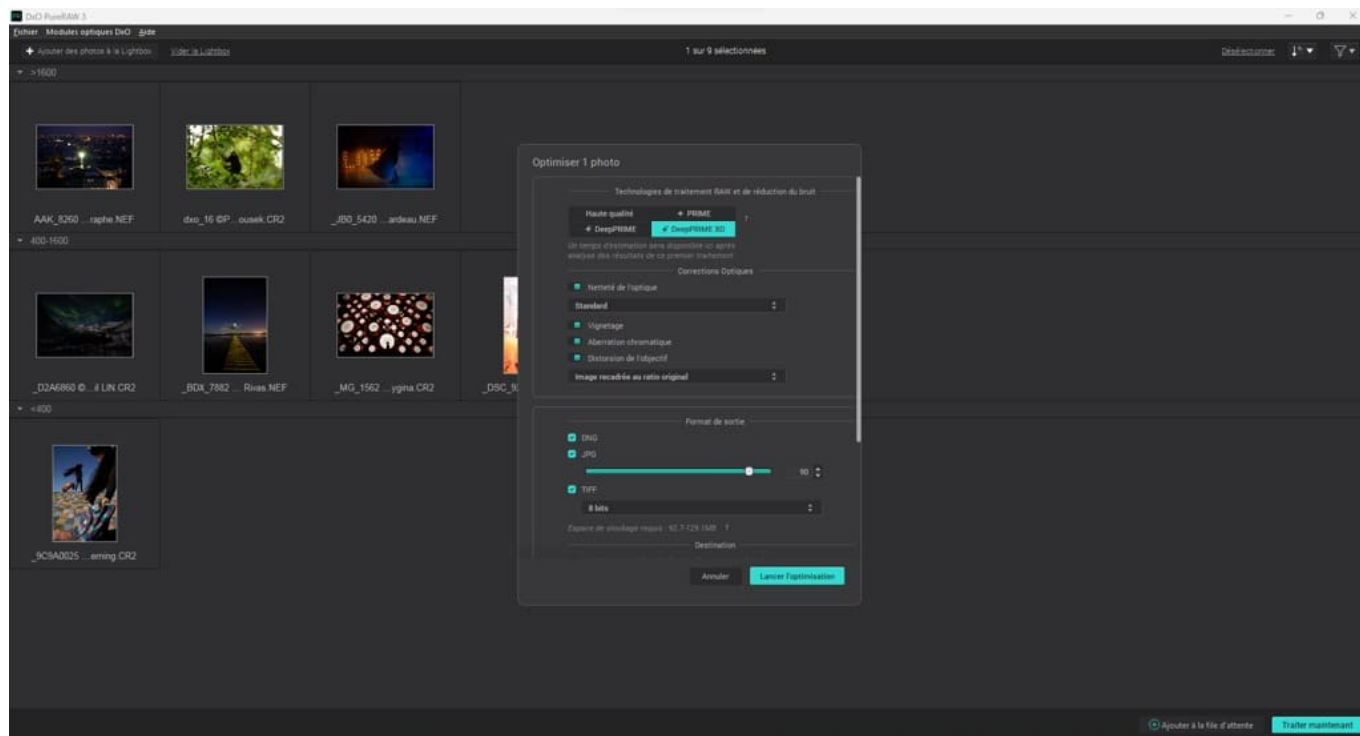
DxO PureRAW 3

Fichier Modules optiques DxO Aide

Ajouter des photos à la Lightbox Vider la Lightbox

1 sur 9 sélectionnées

Désélectionner

>1600

AAK_8260 ...raphe.NEF

dxo_16 ©P...ousek.CR2

_JB0_5420 ...ardeau.NEF

400-1600

_D2A6860 ©...il LIN.CR2

_BDX_7882 ... Rivas.NEF

_MG_1562 ...ygina.CR2

_DSC_9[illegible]

<400

_9C9A0025 ...eming.CR2

Optimiser 1 photo

Technologies de traitement RAW et de réduction du bruit

Haute qualité

PRIME

DeepPRIME

DeepPRIME XD

?

Un temps d'estimation sera disponible ici après analyse des résultats de ce premier traitement

Corrections Optiques

Netteté de l'optique

Standard

Vignetage

Aberration chromatique

Distorsion de l'objectif

Image recadrée au ratio original

Format de sortie

DNG

JPG

90

TIFF

8 bits

Espace de stockage requis : 92.7-129.1MB ?

Destination

Annuler

Lancer l'optimisation

Ajouter à la file d'attente

Traiter maintenant